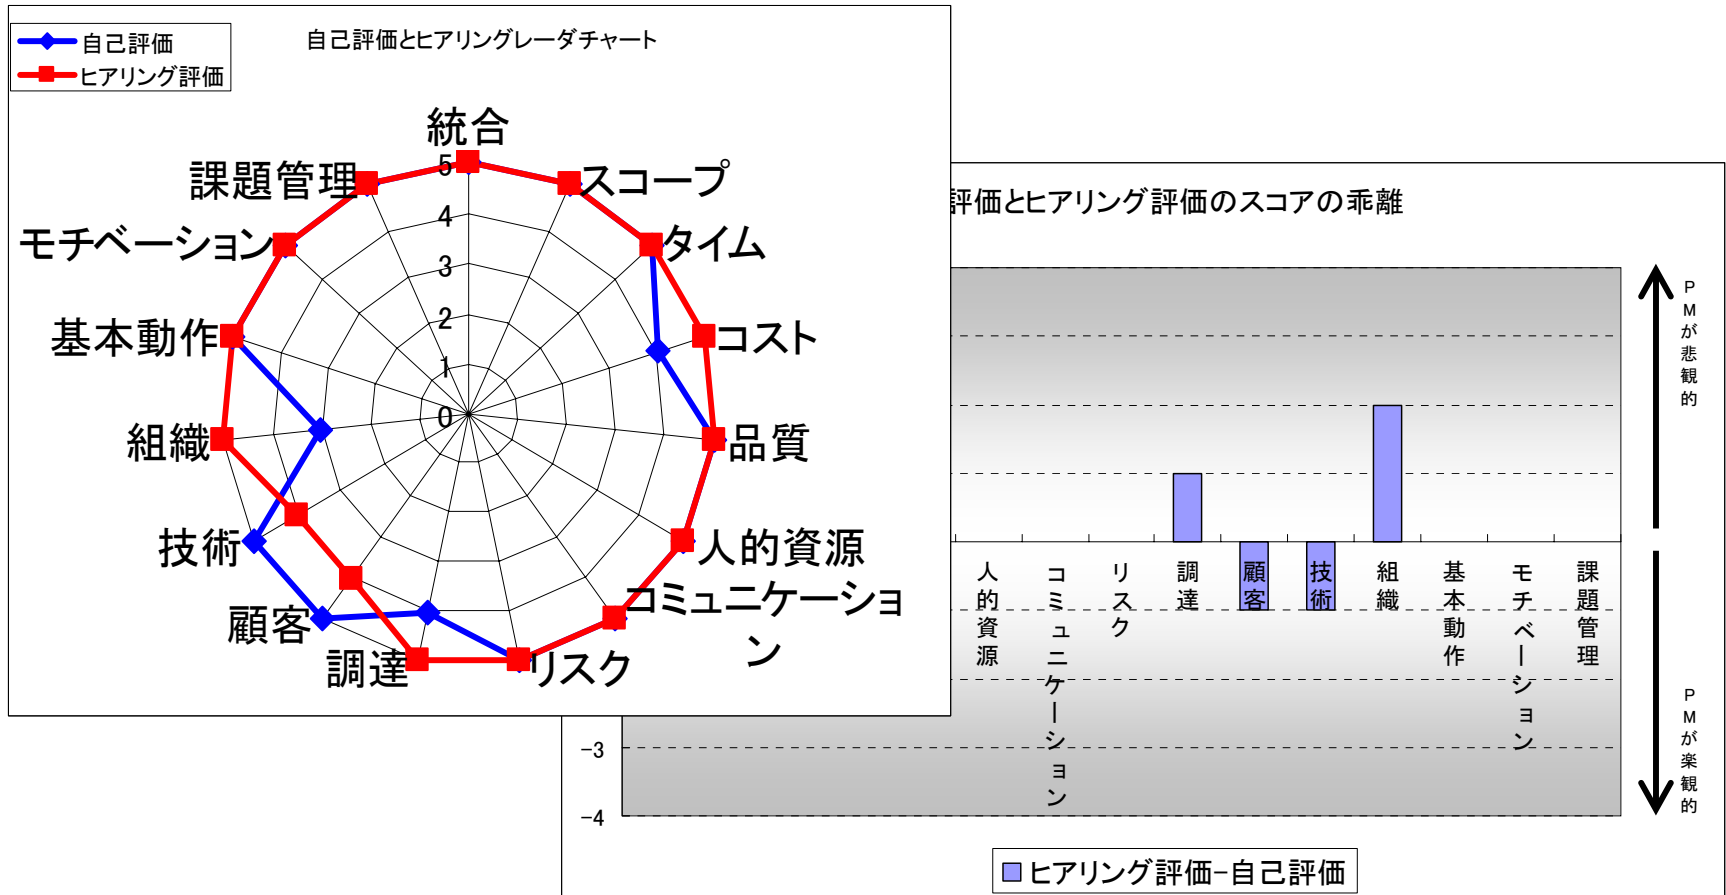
自己評価
ヒアリング評価

自己評価とヒアリングレーダチャート

統合
スコープ
タイム
コスト
品質
人的資源
コミュニケーション
リスク
調達
顧客
技術
組織
基本動作
モチベーション
課題管理

5
4
3
2
1
0

評価とヒアリング評価のスコアの乖離

PMが悲観的

PMが楽観的

人的資源
コミュニケーション
リスク
調達
顧客
技術
組織
基本動作
モチベーション
課題管理

−3
−4

ヒアリング評価−自己評価